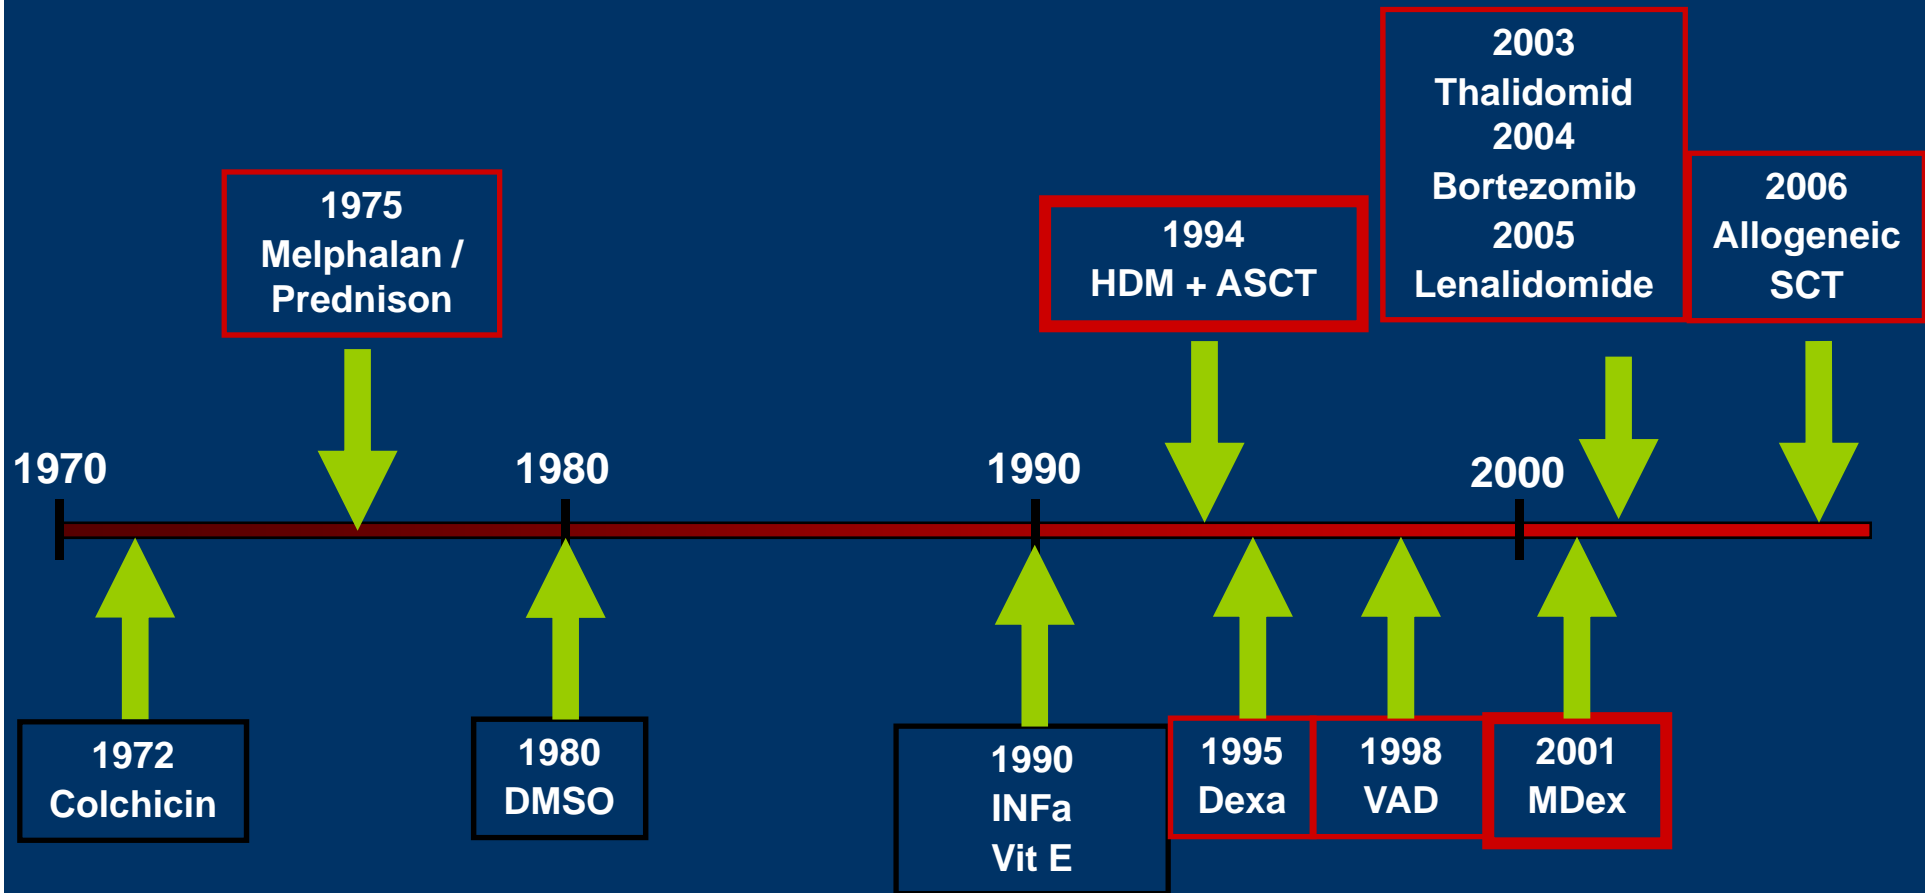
1975
Melphalan / Prednison

1994
HDM + ASCT

2003
Thalidomid
2004
Bortezomib
2005
Lenalidomide

2006
Allogeneic SCT

1970

1980

1990

2000

1972
Colchicin

1980
DMSO

1990
INFa
Vit E

1995
Dexa

1998
VAD

2001
MDex